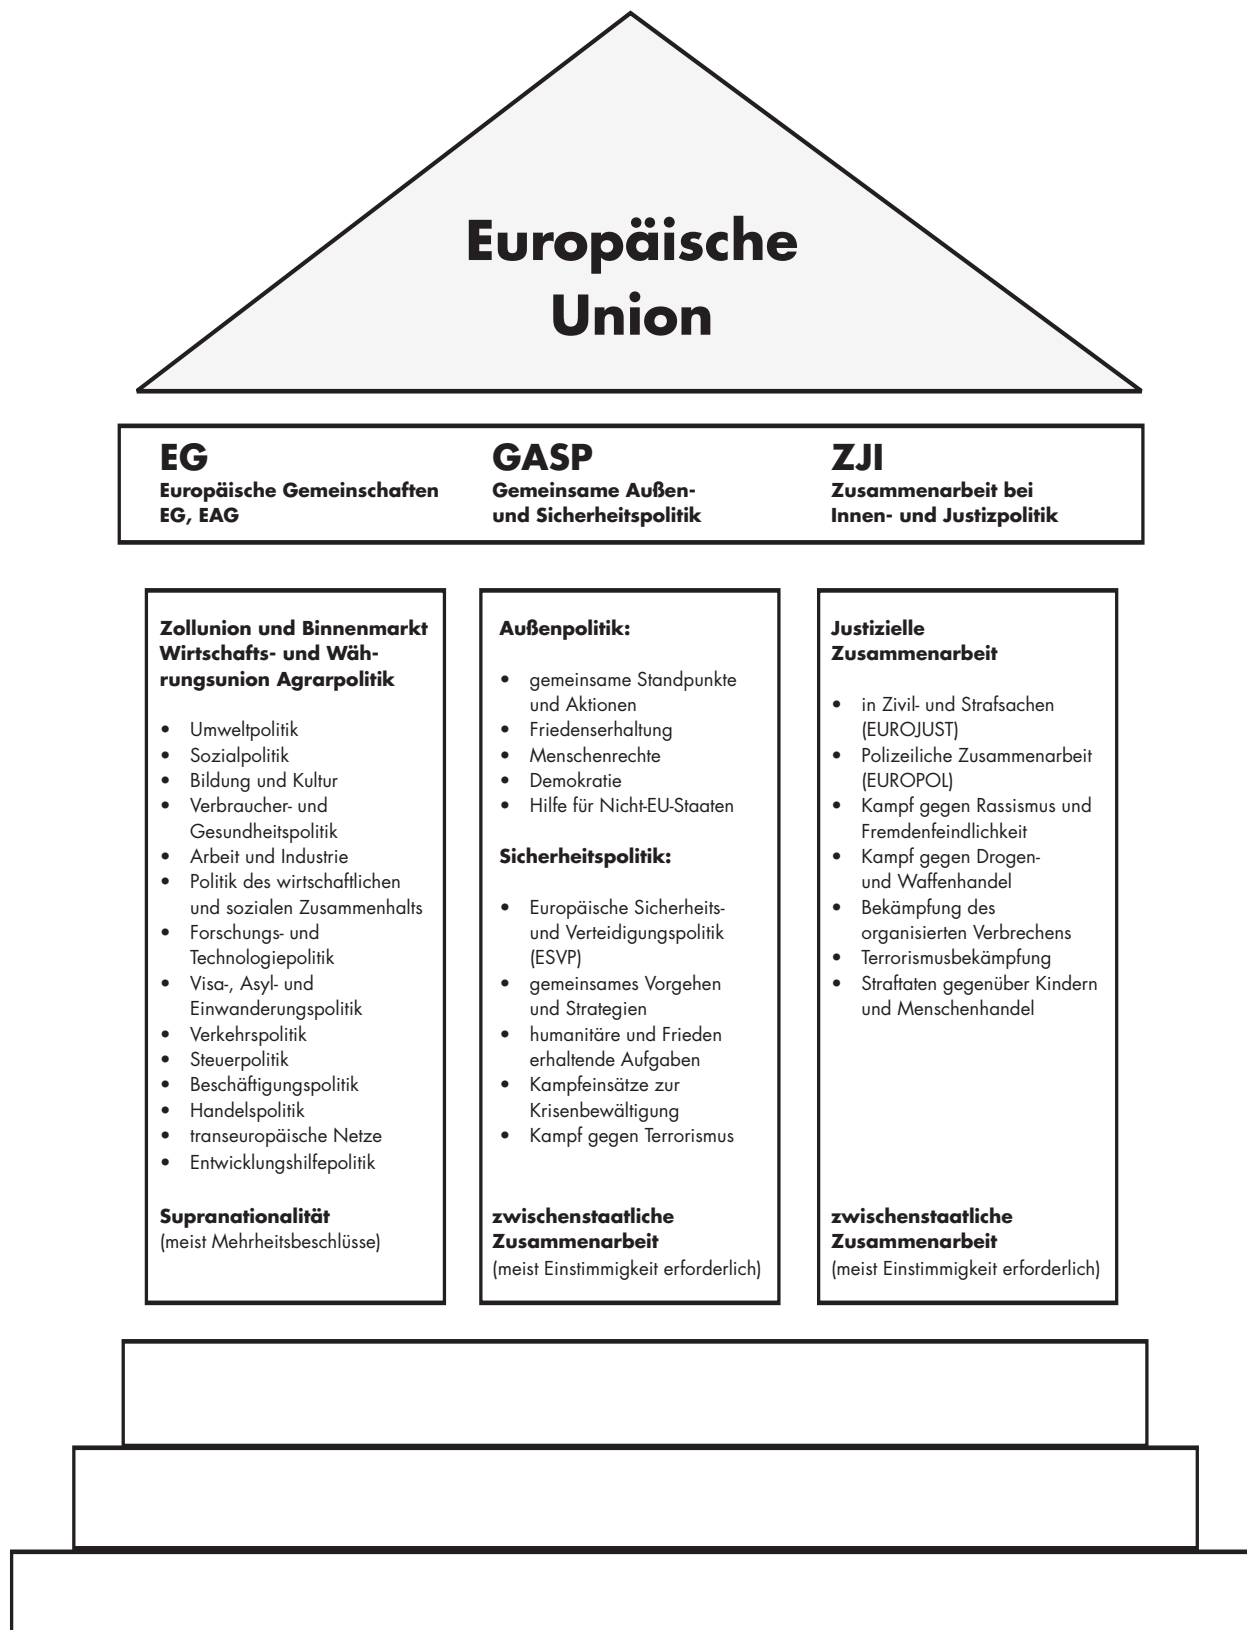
Europäische Union

EG
Europäische Gemeinschaften
EG, EAG

GASP
Gemeinsame Außen- und Sicherheitspolitik

ZJI
Zusammenarbeit bei Innen- und Justizpolitik

Zollunion und Binnenmarkt Wirtschafts- und Währungsunion Agrarpolitik

- Umweltpolitik
- Sozialpolitik
- Bildung und Kultur
- Verbraucher- und Gesundheitspolitik
- Arbeit und Industrie
- Politik des wirtschaftlichen und sozialen Zusammenhalts
- Forschungs- und Technologiepolitik
- Visa-, Asyl- und Einwanderungspolitik
- Verkehrspolitik
- Steuerpolitik
- Beschäftigungspolitik
- Handelspolitik
- transeuropäische Netze
- Entwicklungshilfepolitik

Supranationalität
(meist Mehrheitsbeschlüsse)

Außenpolitik:

- gemeinsame Standpunkte und Aktionen
- Friedenserhaltung
- Menschenrechte
- Demokratie
- Hilfe für Nicht-EU-Staaten

Sicherheitspolitik:

- Europäische Sicherheits- und Verteidigungspolitik (ESVP)
- gemeinsames Vorgehen und Strategien
- humanitäre und Frieden erhaltende Aufgaben
- Kampfeinsätze zur Krisenbewältigung
- Kampf gegen Terrorismus

zwischenstaatliche Zusammenarbeit
(meist Einstimmigkeit erforderlich)

Justizielle Zusammenarbeit

- in Zivil- und Strafsachen (EUROJUST)
- Polizeiliche Zusammenarbeit (EUROPOL)
- Kampf gegen Rassismus und Fremdenfeindlichkeit
- Kampf gegen Drogen- und Waffenhandel
- Bekämpfung des organisierten Verbrechens
- Terrorismusbekämpfung
- Straftaten gegenüber Kindern und Menschenhandel

zwischenstaatliche Zusammenarbeit
(meist Einstimmigkeit erforderlich)